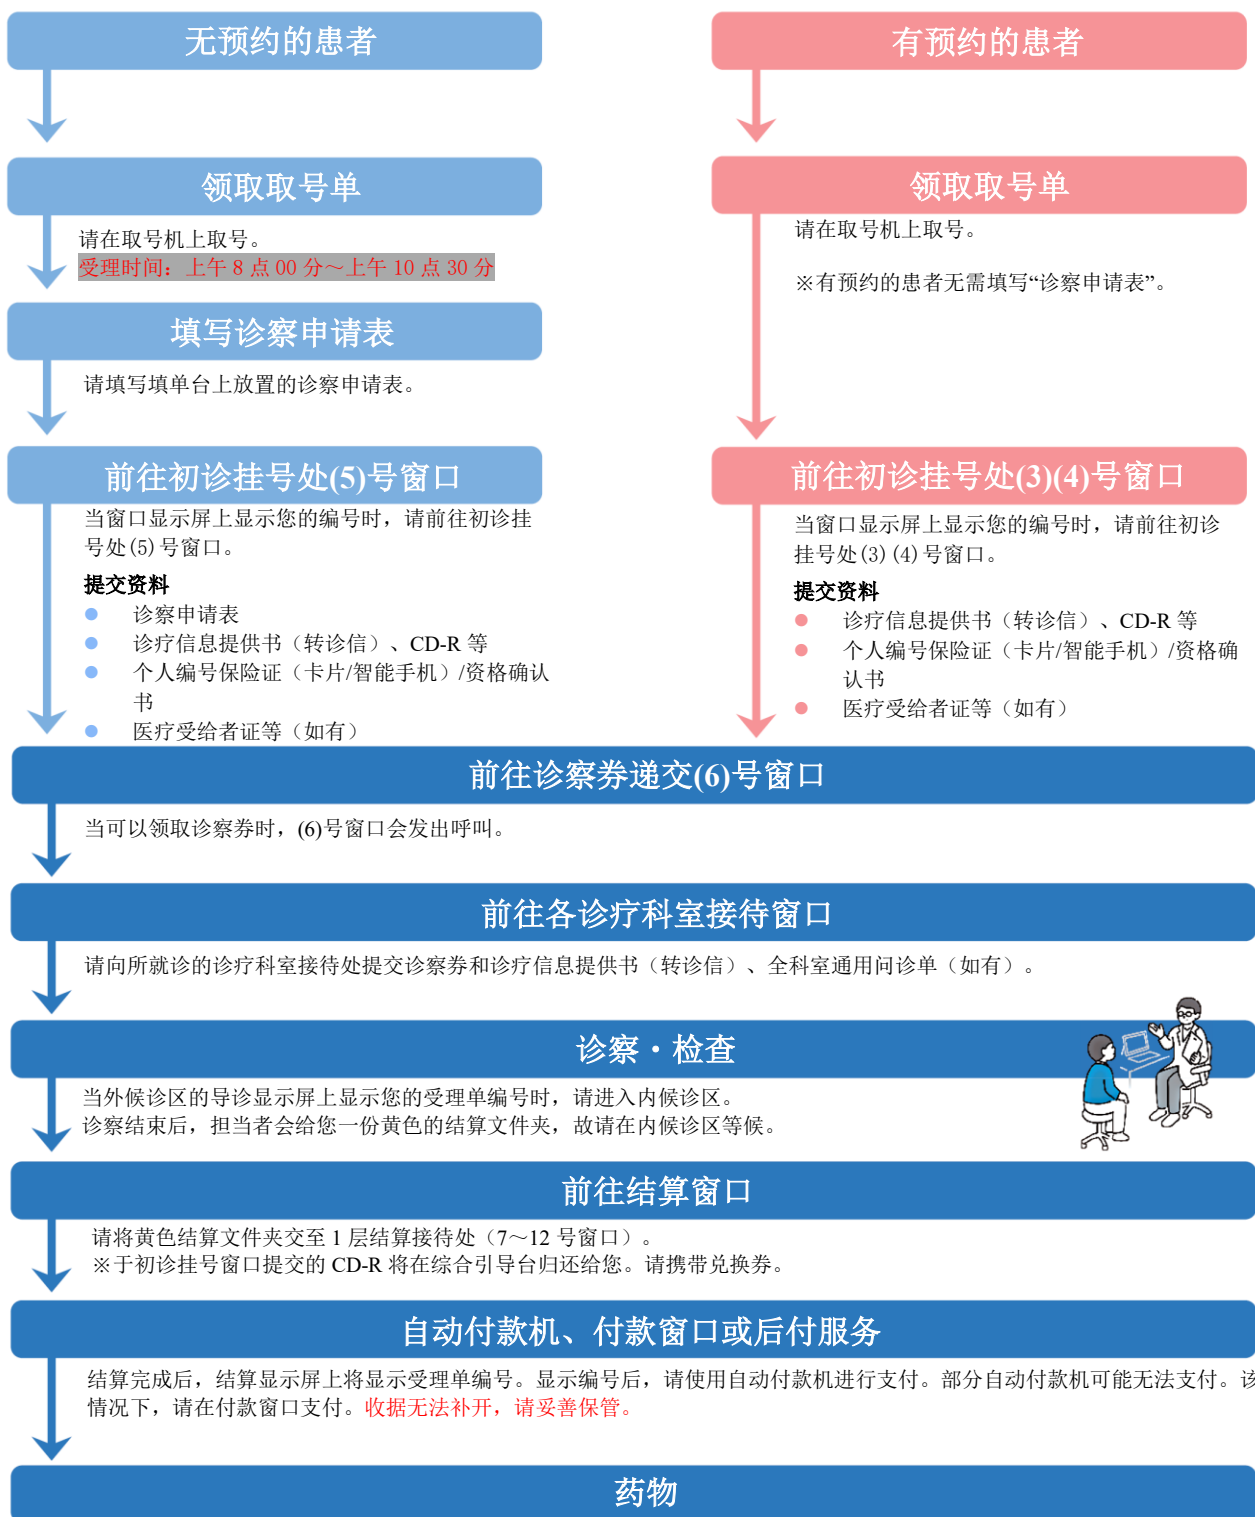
无预约的患者

领取取号单

请在取号机上取号。
受理时间：上午 8 点 00 分～上午 10 点 30 分

填写诊察申请表

请填写填单台上放置的诊察申请表。

前往初诊挂号处(5)号窗口

当窗口显示屏上显示您的编号时，请前往初诊挂号处(5)号窗口。

提交资料
- 诊察申请表
- 诊疗信息提供书（转诊信）、CD-R 等
- 个人编号保险证（卡片/智能手机）/资格确认书
- 医疗受给者证等（如有）

有预约的患者

领取取号单

请在取号机上取号。

※有预约的患者无需填写“诊察申请表”。

前往初诊挂号处(3)(4)号窗口

当窗口显示屏上显示您的编号时，请前往初诊挂号处(3) (4) 号窗口。

提交资料
- 诊疗信息提供书（转诊信）、CD-R 等
- 个人编号保险证（卡片/智能手机）/资格确认书
- 医疗受给者证等（如有）

前往诊察券递交(6)号窗口

当可以领取诊察券时，(6)号窗口会发出呼叫。

前往各诊疗科室接待窗口

请向所就诊的诊疗科室接待处提交诊察券和诊疗信息提供书（转诊信）、全科室通用问诊单（如有）。

诊察・检查

当外候诊区的导诊显示屏上显示您的受理单编号时，请进入内候诊区。
诊察结束后，担当者会给您一份黄色的结算文件夹，故请在内候诊区等候。

前往结算窗口

请将黄色结算文件夹交至 1 层结算接待处（7～12 号窗口）。
※于初诊挂号窗口提交的 CD-R 将在综合引导台归还给您。请携带兑换券。

自动付款机、付款窗口或后付服务

结算完成后，结算显示屏上将显示受理单编号。显示编号后，请使用自动付款机进行支付。部分自动付款机可能无法支付。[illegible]情况下，请在付款窗口支付。收据无法补开，请妥善保管。

药物